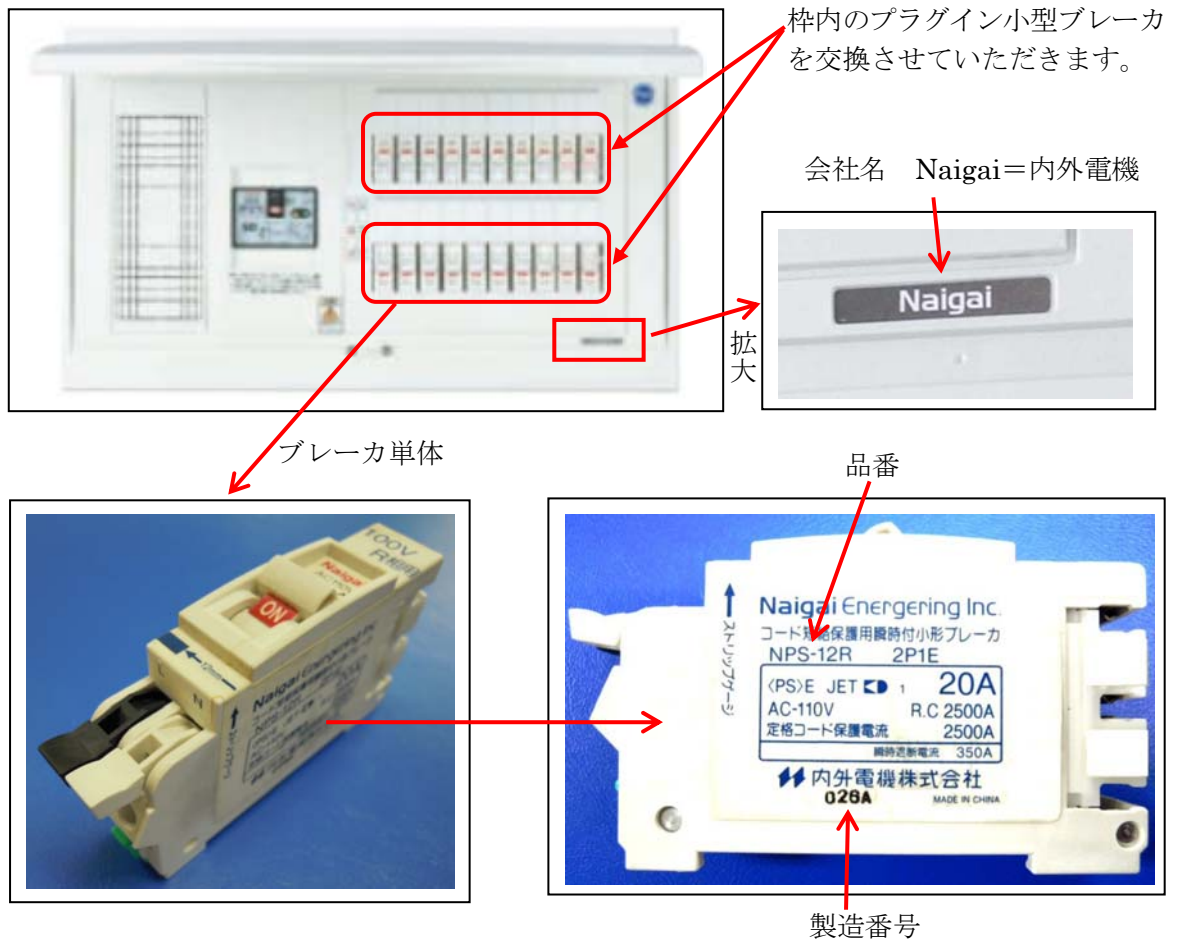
枠内のプラグイン小型ブレーカを交換させていただきます。

会社名　Naigai＝内外電機

Naigai

拡大

ブレーカ単体

100V

Naigai

ON

品番

Naigai Energering Inc.

ストリップゲージ

コード短絡保護用瞬時付小形ブレーカ

NPS-12R　2P1E

〈PS〉E JET 1　20A

AC-110V　R.C 2500A

定格コード保護電流　2500A

瞬時遮断電流　350A

内外電機株式会社

028A

MADE IN CHINA

製造番号